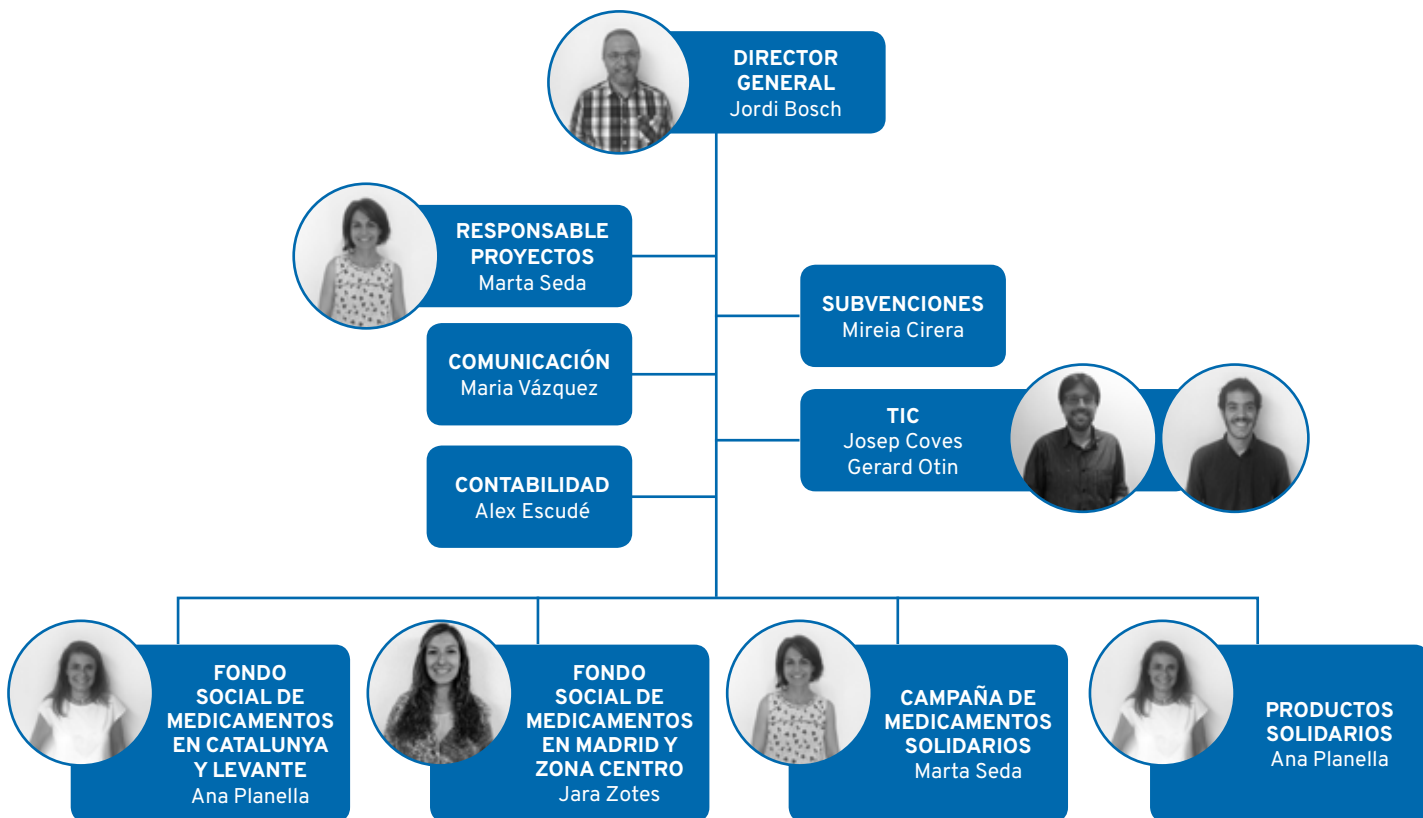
DIRECTOR GENERAL
Jordi Bosch

RESPONSABLE PROYECTOS
Marta Seda

SUBVENCIONES
Mireia Cirera

COMUNICACIÓN
Maria Vázquez

TIC
Josep Coves
Gerard Otin

CONTABILIDAD
Alex Escudé

FONDO SOCIAL DE MEDICAMENTOS EN CATALUNYA Y LEVANTE
Ana Planella

FONDO SOCIAL DE MEDICAMENTOS EN MADRID Y ZONA CENTRO
Jara Zotes

CAMPAÑA DE MEDICAMENTOS SOLIDARIOS
Marta Seda

PRODUCTOS SOLIDARIOS
Ana Planella